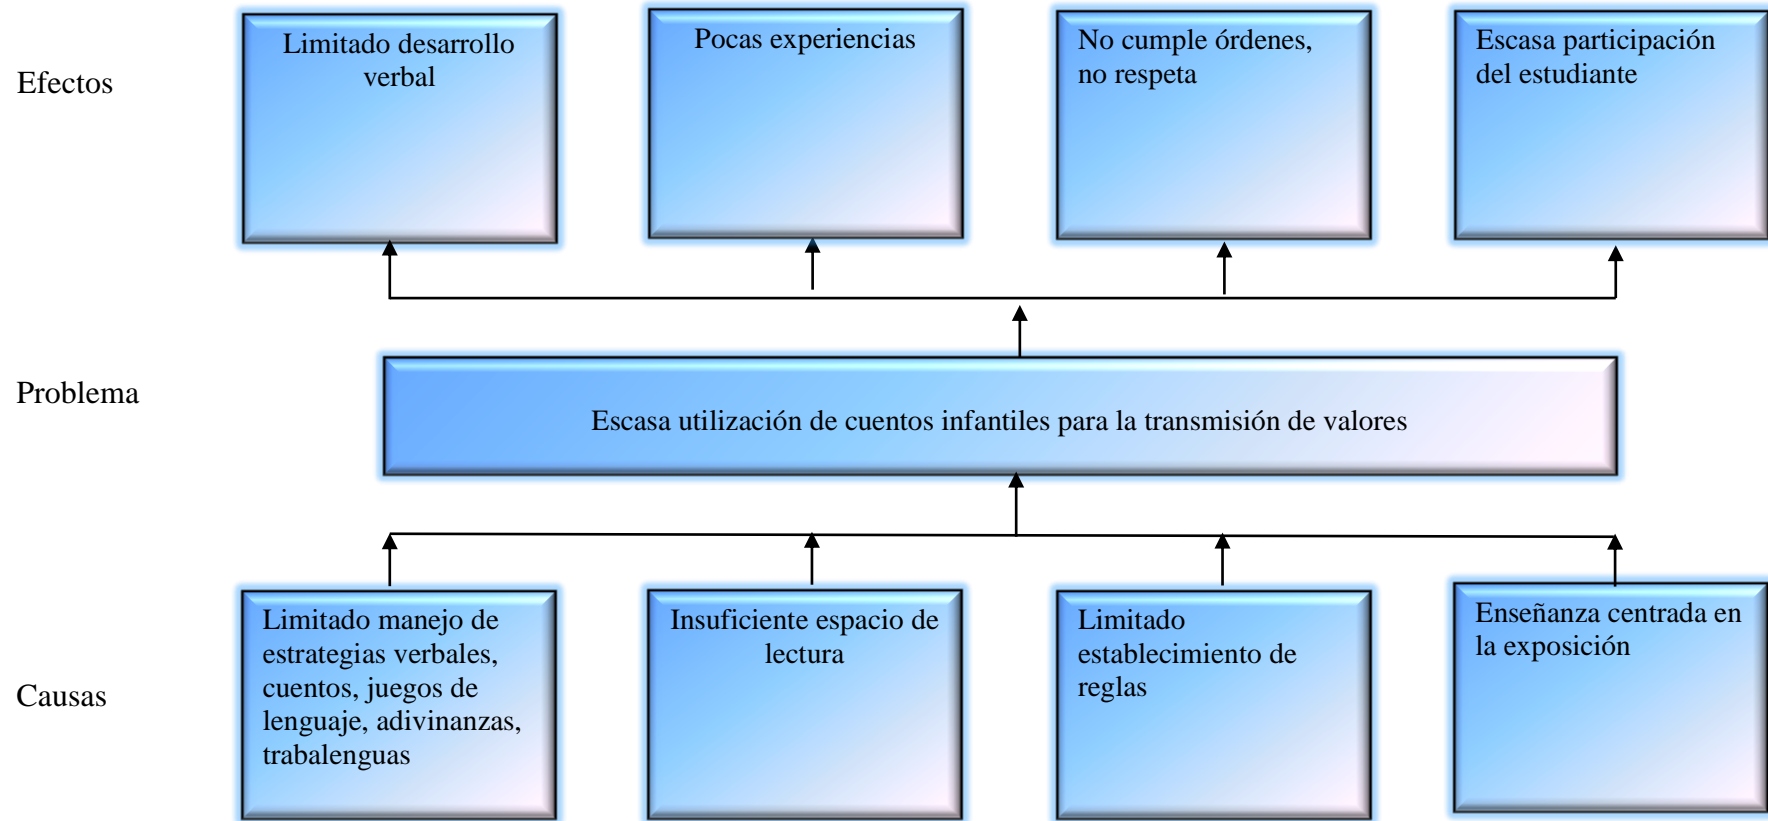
Efectos

Limitado desarrollo verbal

Pocas experiencias

No cumple órdenes, no respeta

Escasa participación del estudiante

Problema

Escasa utilización de cuentos infantiles para la transmisión de valores

Causas

Limitado manejo de estrategias verbales, cuentos, juegos de lenguaje, adivinanzas, trabalenguas

Insuficiente espacio de lectura

Limitado establecimiento de reglas

Enseñanza centrada en la exposición